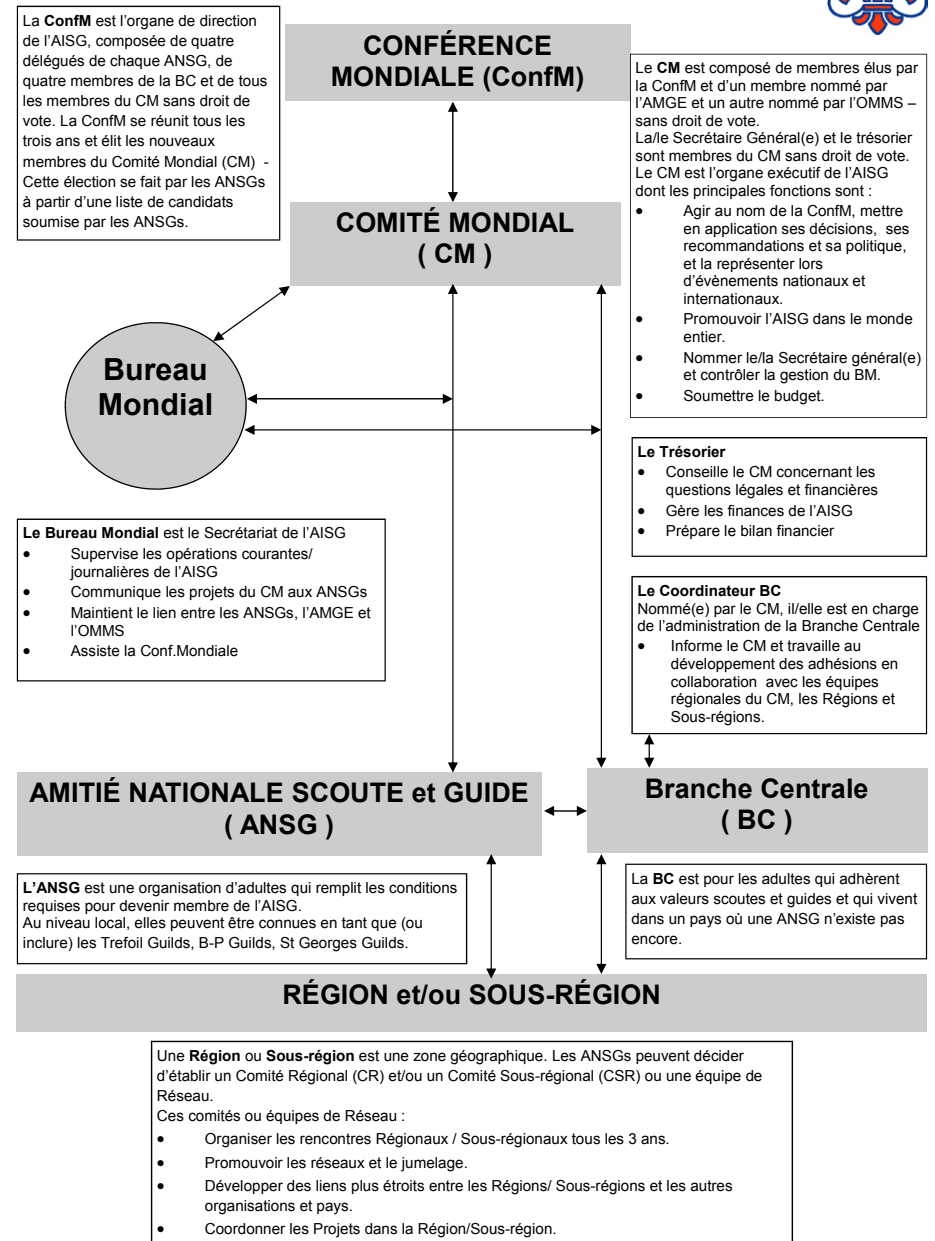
La **ConfM** est l'organe de direction de l'AISG, composée de quatre délégués de chaque ANSG, de quatre membres de la BC et de tous les membres du CM sans droit de vote. La ConfM se réunit tous les trois ans et élit les nouveaux membres du Comité Mondial (CM) - Cette élection se fait par les ANSGs à partir d'une liste de candidats soumise par les ANSGs.

**CONFÉRENCE MONDIALE (ConfM)**

Le **CM** est composé de membres élus par la ConfM et d'un membre nommé par l'AMGE et un autre nommé par l'OMMS – sans droit de vote.
La/le Secrétaire Général(e) et le trésorier sont membres du CM sans droit de vote.
Le CM est l'organe exécutif de l'AISG dont les principales fonctions sont :
- Agir au nom de la ConfM, mettre en application ses décisions, ses recommandations et sa politique, et la représenter lors d'évènements nationaux et internationaux.
- Promouvoir l'AISG dans le monde entier.
- Nommer le/la Secrétaire général(e) et contrôler la gestion du BM.
- Soumettre le budget.

**COMITÉ MONDIAL ( CM )**

**Bureau Mondial**

**Le Trésorier**
- Conseille le CM concernant les questions légales et financières
- Gère les finances de l'AISG
- Prépare le bilan financier

**Le Bureau Mondial** est le Secrétariat de l'AISG
- Supervise les opérations courantes/ journalières de l'AISG
- Communique les projets du CM aux ANSGs
- Maintient le lien entre les ANSGs, l'AMGE et l'OMMS
- Assiste la Conf.Mondiale

**Le Coordinateur BC**
Nommé(e) par le CM, il/elle est en charge de l'administration de la Branche Centrale
- Informe le CM et travaille au développement des adhésions en collaboration avec les équipes régionales du CM, les Régions et Sous-régions.

**AMITIÉ NATIONALE SCOUTE et GUIDE ( ANSG )**

**Branche Centrale ( BC )**

**L'ANSG** est une organisation d'adultes qui remplit les conditions requises pour devenir membre de l'AISG.
Au niveau local, elles peuvent être connues en tant que (ou inclure) les Trefoil Guilds, B-P Guilds, St Georges Guilds.

La **BC** est pour les adultes qui adhèrent aux valeurs scoutes et guides et qui vivent dans un pays où une ANSG n'existe pas encore.

**RÉGION et/ou SOUS-RÉGION**

Une **Région** ou **Sous-région** est une zone géographique. Les ANSGs peuvent décider d'établir un Comité Régional (CR) et/ou un Comité Sous-regional (CSR) ou une équipe de Réseau.
Ces comités ou équipes de Réseau :
- Organiser les rencontres Régionaux / Sous-régionaux tous les 3 ans.
- Promouvoir les réseaux et le jumelage.
- Développer des liens plus étroits entre les Régions/ Sous-régions et les autres organisations et pays.
- Coordonner les Projets dans la Région/Sous-région.